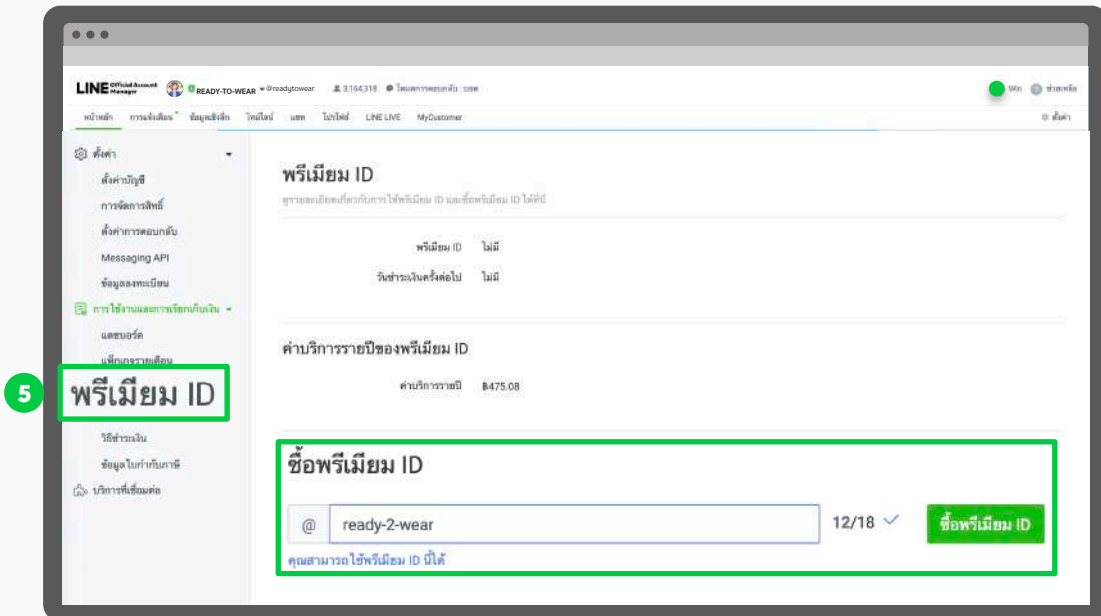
LINE Official Account Manager READY-TO-WEAR @readytowear 3,164,318 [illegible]

หน้าหลัก การแจ้งเตือน ข้อมูลเชิงลึก ไทม์ไลน์ แชท โปรไฟล์ LINE LIVE MyCustomer

ตั้งค่า

ตั้งค่า

ตั้งค่าบัญชี

การจัดการสิทธิ์

ตั้งค่าการตอบกลับ

Messaging API

ข้อมูลลงทะเบียน

การใช้งานและการเรียกเก็บเงิน

แดชบอร์ด

แพ็กเกจรายเดือน

5

พรีเมียม ID

วิธีชำระเงิน

ข้อมูลใบกำกับภาษี

บริการที่เชื่อมต่อ

พรีเมียม ID

ดูรายละเอียดเกี่ยวกับการใช้พรีเมียม ID และซื้อพรีเมียม ID ได้ที่นี่

พรีเมียม ID ไม่มี

วันชำระเงินครั้งต่อไป ไม่มี

ค่าบริการรายปีของพรีเมียม ID

ค่าบริการรายปี ฿475.08

ซื้อพรีเมียม ID

@ ready-2-wear 12/18

ซื้อพรีเมียม ID

คุณสามารถใช้พรีเมียม ID นี้ได้